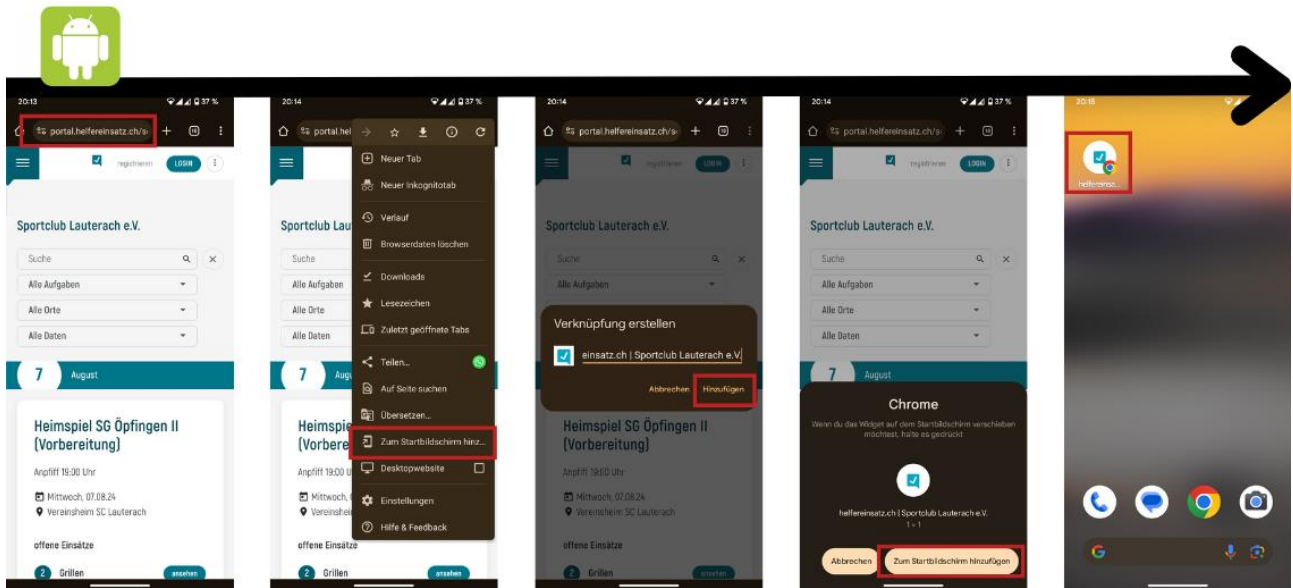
20:13 37 %
portal.helfereinsatz.ch/s
registrieren LOGIN
Sportclub Lauterach e.V.
Suche
Alle Aufgaben
Alle Orte
Alle Daten
7 August
Heimspiel SG Öpfingen II (Vorbereitung)
Anpfiff 19:00 Uhr
Mittwoch, 07.08.24
Vereinsheim SC Lauterach
offene Einsätze
2 Grillen ansehen

20:14 37 %
portal.hel
Neuer Tab
Neuer Inkognitotab
Verlauf
Browserdaten löschen
Downloads
Lesezeichen
Zuletzt geöffnete Tabs
Teilen...
Auf Seite suchen
Übersetzen...
Zum Startbildschirm hinz...
Desktopwebsite
Einstellungen
Hilfe & Feedback
Sportclub Lau
Suche
Alle Aufgaben
Alle Orte
Alle Daten
7
Heimspiel (Vorbereit
Anpfiff 19:00 Uhr
Mittwoch,
Vereinsheim
offene Einsätze
2 Grillen ansehen

20:14 37 %
portal.helfereinsatz.ch/s
registrieren LOGIN
Sportclub Lauterach e.V.
Suche
Alle Aufgaben
Verknüpfung erstellen
einsatz.ch | Sportclub Lauterach e.V.
Abbrechen Hinzufügen
Heimspiel SG Öpfingen II (Vorbereitung)
Anpfiff 19:00 Uhr
Mittwoch, 07.08.24
Vereinsheim SC Lauterach
offene Einsätze
2 Grillen ansehen

20:14 37 %
portal.helfereinsatz.ch/s
registrieren LOGIN
Sportclub Lauterach e.V.
Suche
Alle Aufgaben
Alle Orte
Alle Daten
7 August
Chrome
Wenn du das Widget auf dem Startbildschirm verschieben möchtest, halte es gedrückt
helfereinsatz.ch | Sportclub Lauterach e.V.
1 × 1
Abbrechen Zum Startbildschirm hinzufügen

20:15
helfereinsa...
G